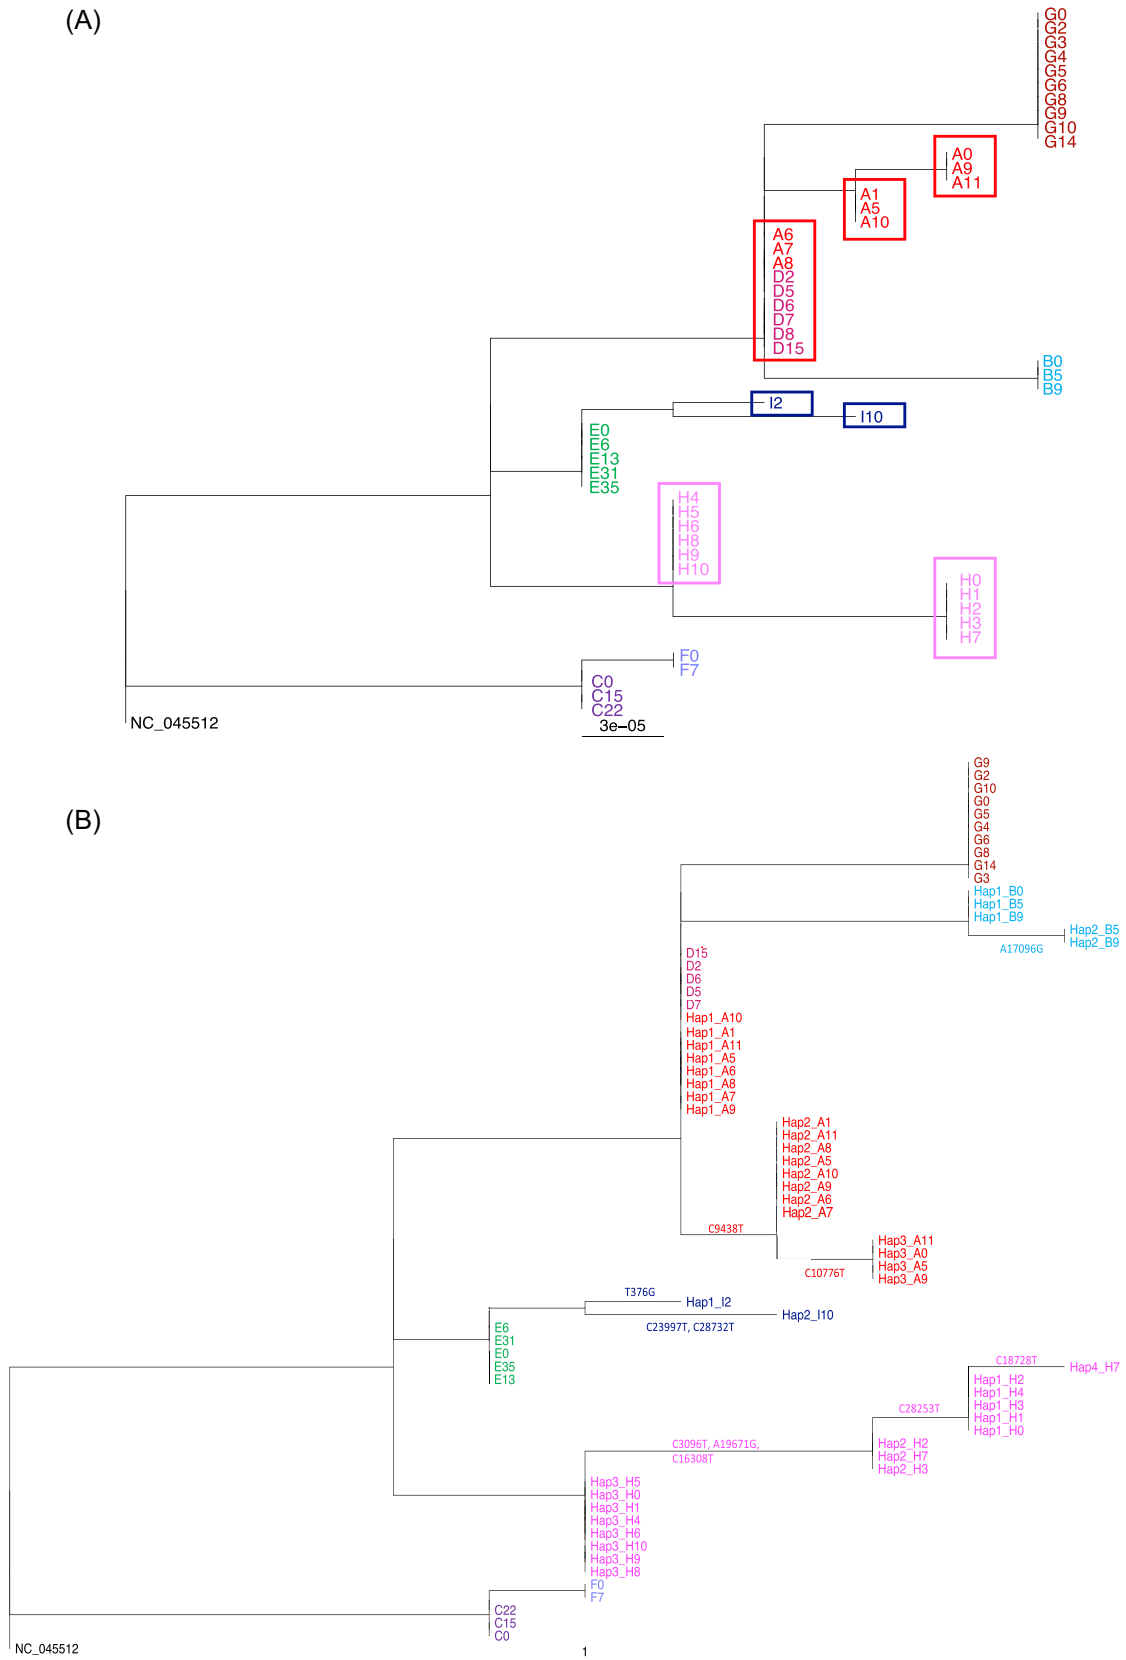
(A)

G0
G2
G3
G4
G5
G6
G8
G9
G10
G14

A0
A9
A11

A1
A5
A10

A6
A7
A8
D2
D5
D6
D7
D8
D15

B0
B5
B9

I2

I10

E0
E6
E13
E31
E35

H4
H5
H6
H8
H9
H10

H0
H1
H2
H3
H7

F0
F7

C0
C15
C22

3e–05

NC_045512

(B)

G9
G2
G10
G0
G5
G4
G6
G8
G14
G3

Hap1_B0
Hap1_B5
Hap1_B9

Hap2_B5
Hap2_B9

A17096G

D15
D2
D6
D5
D7
Hap1_A10
Hap1_A1
Hap1_A11
Hap1_A5
Hap1_A6
Hap1_A8
Hap1_A7
Hap1_A9

Hap2_A1
Hap2_A11
Hap2_A8
Hap2_A5
Hap2_A10
Hap2_A9
Hap2_A6
Hap2_A7

C9438T

Hap3_A11
Hap3_A0
Hap3_A5
Hap3_A9

C10776T

T376G

Hap1_I2

Hap2_I10

C23997T, C28732T

E6
E31
E0
E35
E13

C18728T

Hap4_H7

Hap1_H2
Hap1_H4
Hap1_H3
Hap1_H1
Hap1_H0

C28253T

C3096T, A19671G, C16308T

Hap2_H2
Hap2_H7
Hap2_H3

Hap3_H5
Hap3_H0
Hap3_H1
Hap3_H4
Hap3_H6
Hap3_H10
Hap3_H9
Hap3_H8

F0
F7

C22
C15
C0

NC_045512

1